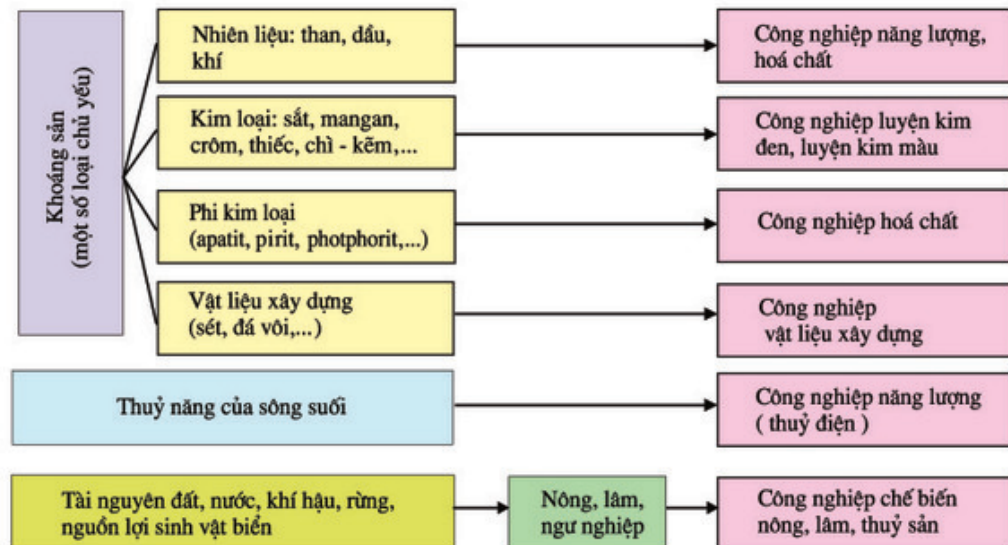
Khoáng sản
(một số loại chủ yếu)

Nhiên liệu: than, dầu, khí

Công nghiệp năng lượng, hoá chất

Kim loại: sắt, mangan, crôm, thiếc, chì - kẽm,...

Công nghiệp luyện kim đen, luyện kim màu

Phi kim loại (apatit, pirit, photphorit,...)

Công nghiệp hoá chất

Vật liệu xây dựng (sét, đá vôi,...)

Công nghiệp vật liệu xây dựng

Thuỷ năng của sông suối

Công nghiệp năng lượng ( thuỷ điện )

Tài nguyên đất, nước, khí hậu, rừng, nguồn lợi sinh vật biển

Nông, lâm, ngư nghiệp

Công nghiệp chế biến nông, lâm, thuỷ sản